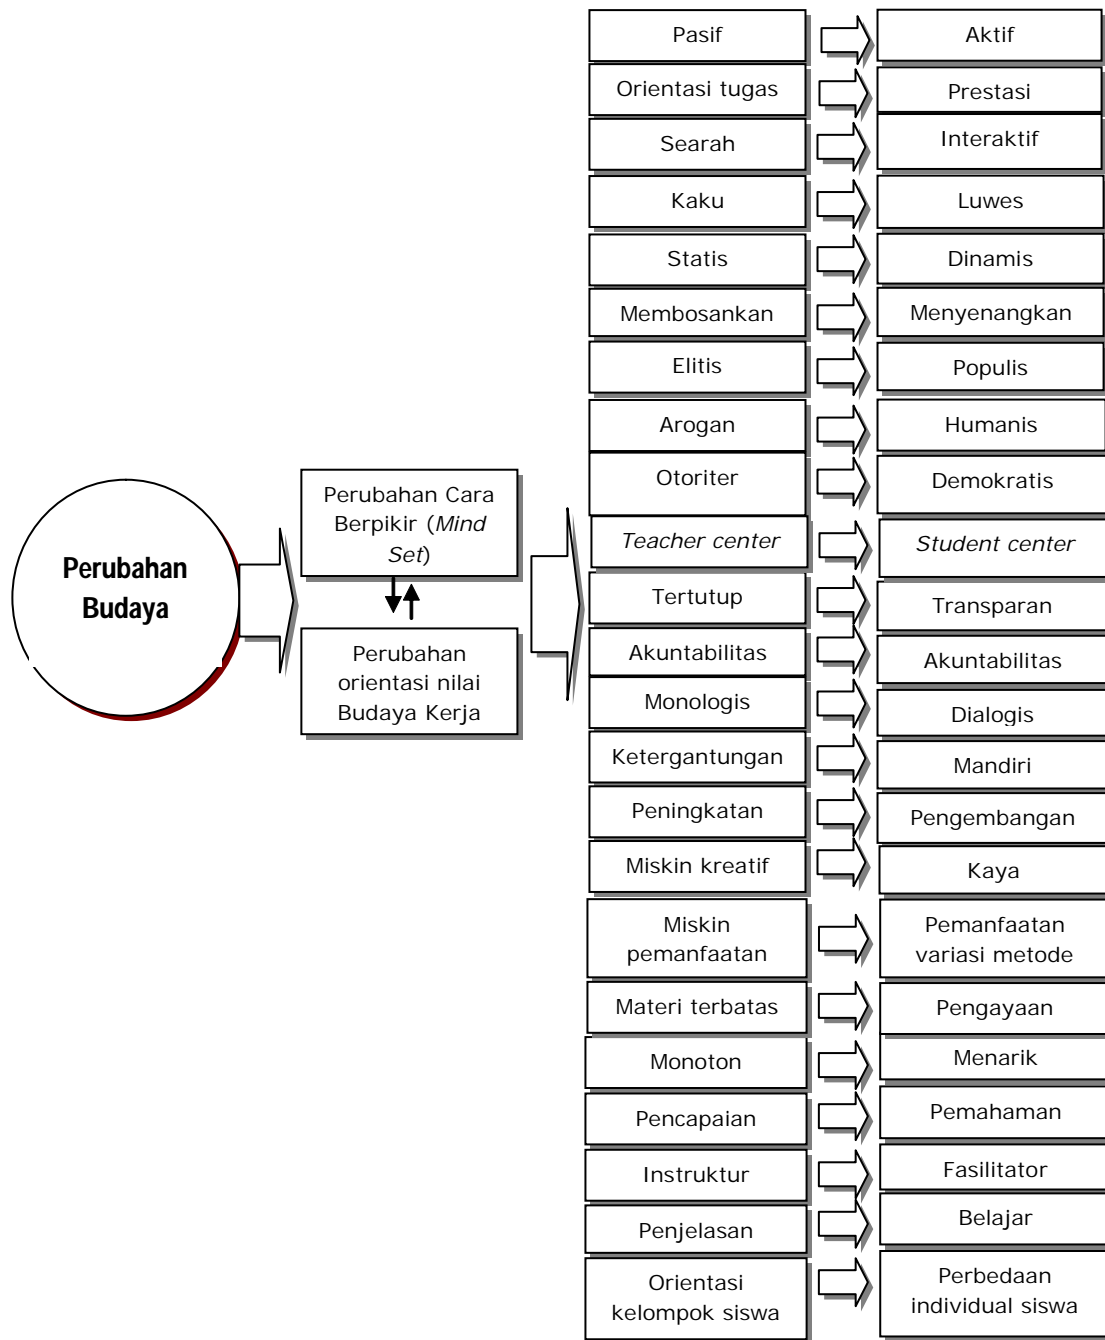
Perubahan Budaya

Perubahan Cara Berpikir (*Mind Set*)

Perubahan orientasi nilai Budaya Kerja

Pasif
Aktif

Orientasi tugas
Prestasi

Searah
Interaktif

Kaku
Luwes

Statis
Dinamis

Membosankan
Menyenangkan

Elitis
Populis

Arogan
Humanis

Otoriter
Demokratis

*Teacher center*
*Student center*

Tertutup
Transparan

Akuntabilitas
Akuntabilitas

Monologis
Dialogis

Ketergantungan
Mandiri

Peningkatan
Pengembangan

Miskin kreatif
Kaya

Miskin pemanfaatan
Pemanfaatan variasi metode

Materi terbatas
Pengayaan

Monoton
Menarik

Pencapaian
Pemahaman

Instruktur
Fasilitator

Penjelasan
Belajar

Orientasi kelompok siswa
Perbedaan individual siswa